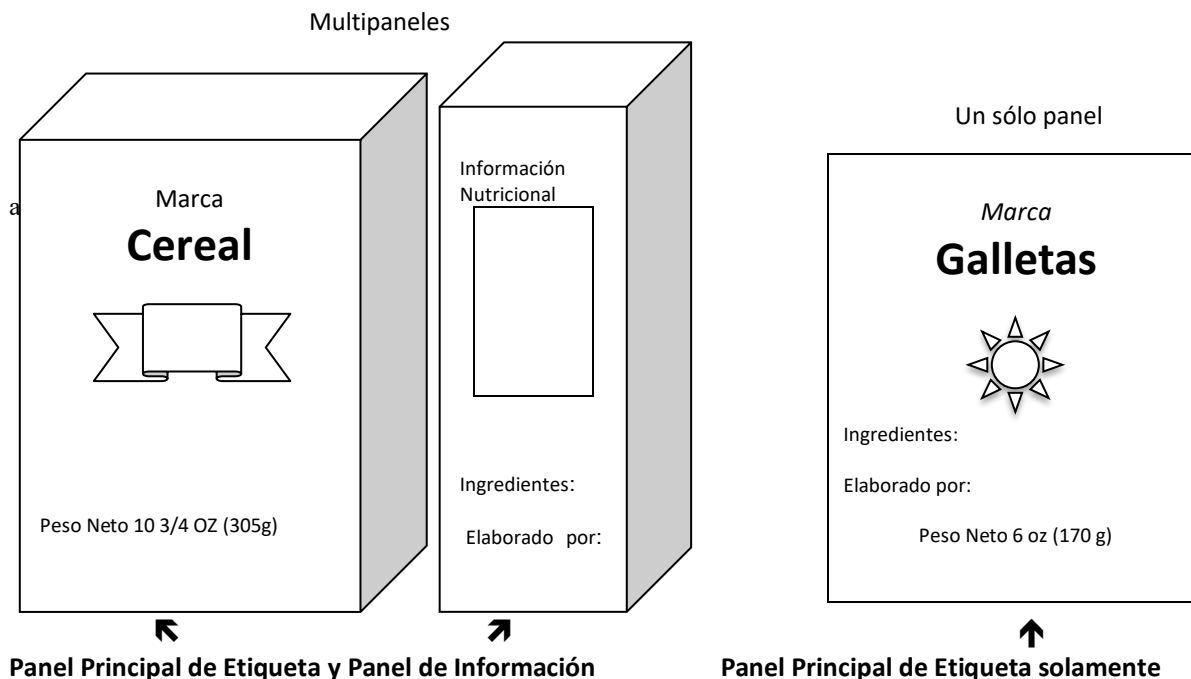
Multipaneles

a

Marca
Cereal

Peso Neto 10 3/4 OZ (305g)

Información Nutricional

Ingredientes:

Elaborado por:

Un sólo panel

Marca
Galletas

Ingredientes:

Elaborado por:

Peso Neto 6 oz (170 g)

Panel Principal de Etiqueta y Panel de Información

Panel Principal de Etiqueta solamente